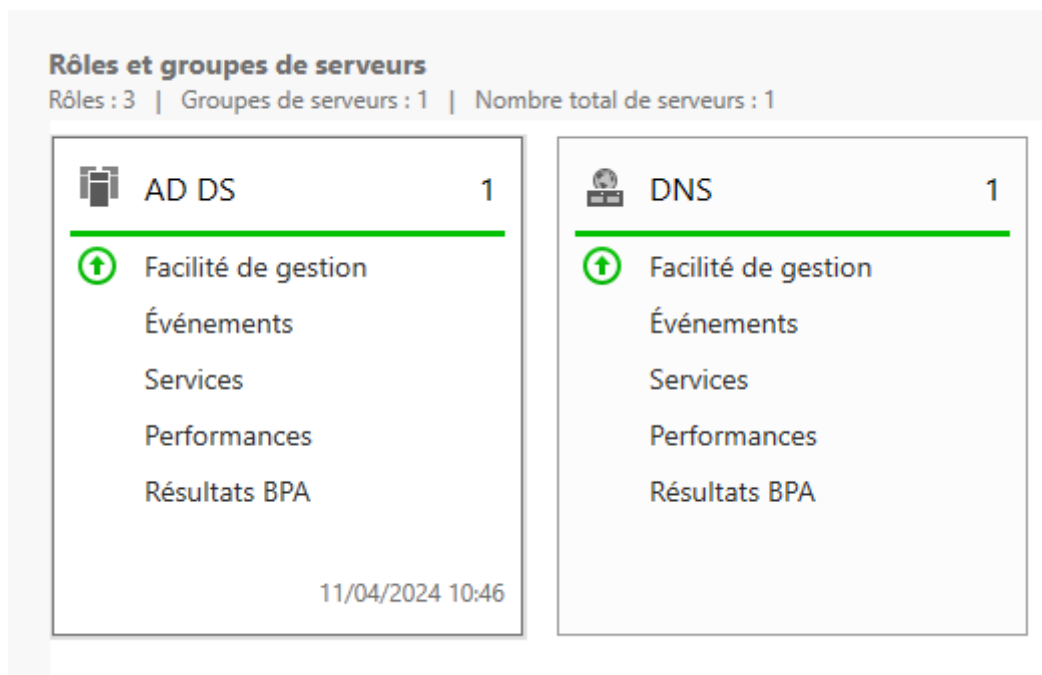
Rôles et groupes de serveurs
Rôles : 3 | Groupes de serveurs : 1 | Nombre total de serveurs : 1

AD DS 1
Facilité de gestion
Événements
Services
Performances
Résultats BPA
11/04/2024 10:46

DNS 1
Facilité de gestion
Événements
Services
Performances
Résultats BPA